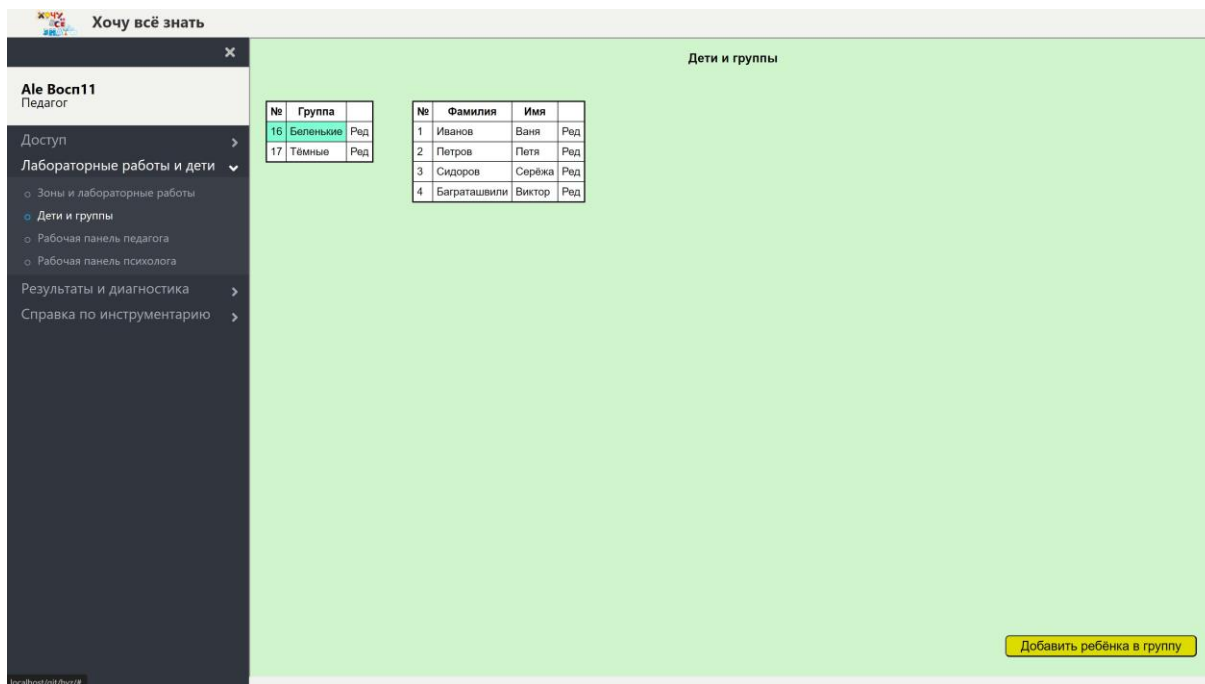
Хочу всё знать

Хочу всё знать

×

Ale Восп11
Педагог

Доступ >
Лабораторные работы и дети ⌄
○ Зоны и лабораторные работы
○ Дети и группы
○ Рабочая панель педагога
○ Рабочая панель психолога
Результаты и диагностика >
Справка по инструментарию >

Дети и группы

| № | Группа | |
|---|---|---|
| 16 | Беленькие | Ред |
| 17 | Тёмные | Ред |

| № | Фамилия | Имя | |
|---|---|---|---|
| 1 | Иванов | Ваня | Ред |
| 2 | Петров | Петя | Ред |
| 3 | Сидоров | Серёжа | Ред |
| 4 | Баграташвили | Виктор | Ред |

Добавить ребёнка в группу

localhost/pit/hyz/#